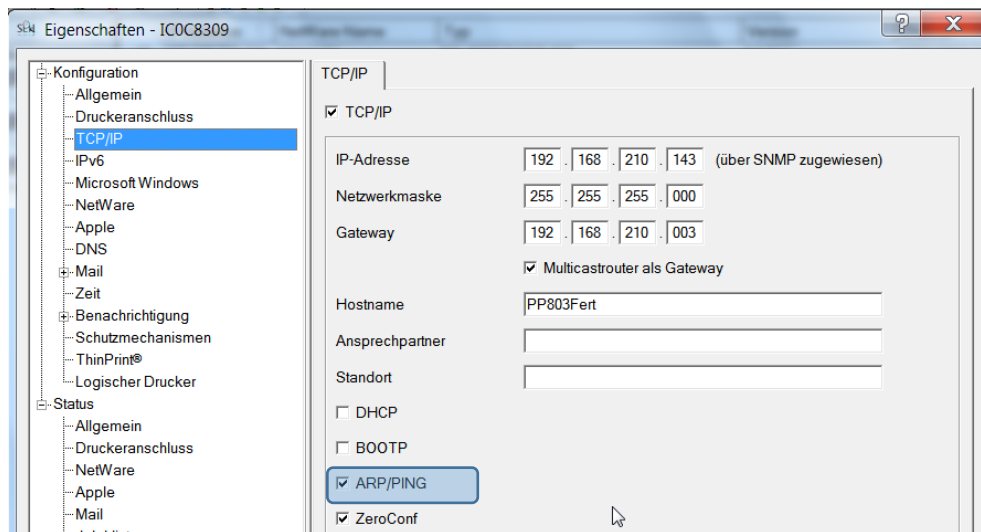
Eigenschaften - IC0C8309

Konfiguration
Allgemein
Druckeranschluss
TCP/IP
IPv6
Microsoft Windows
NetWare
Apple
DNS
Mail
Zeit
Benachrichtigung
Schutzmechanismen
ThinPrint®
Logischer Drucker
Status
Allgemein
Druckeranschluss
NetWare
Apple
Mail

TCP/IP

TCP/IP

| IP-Adresse | 192 . 168 . 210 . 143 | (über SNMP zugewiesen) |
|---|---|---|
| Netzwerkmaske | 255 . 255 . 255 . 000 | |
| Gateway | 192 . 168 . 210 . 003 | |

Multicastrouter als Gateway

Hostname PP803Fert
Ansprechpartner
Standort

DHCP
BOOTP
ARP/PING
ZeroConf